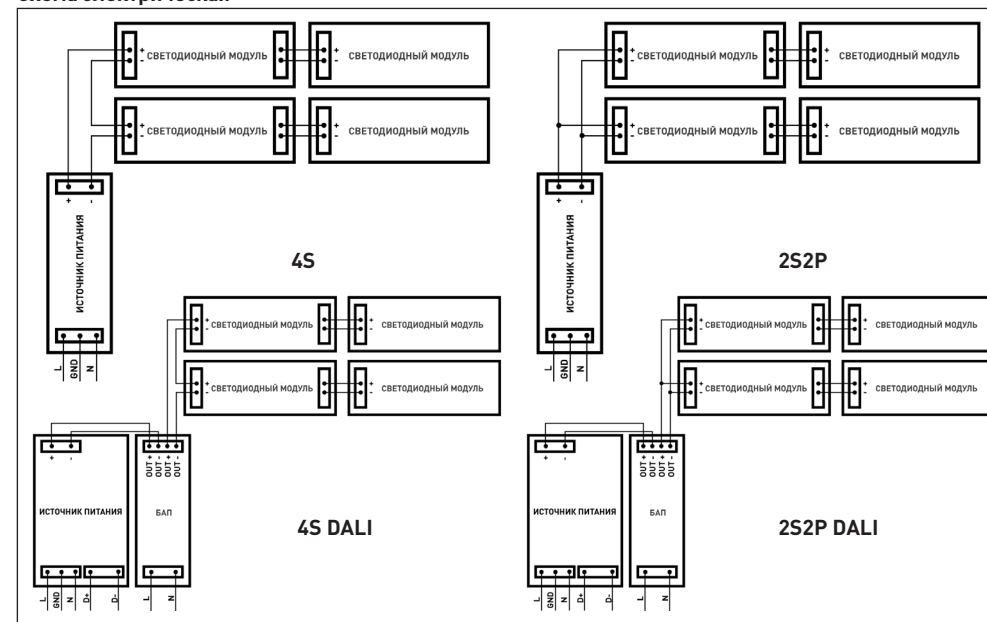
Схема электрическая

+ - СВЕТОДИОДНЫЙ МОДУЛЬ
+ - СВЕТОДИОДНЫЙ МОДУЛЬ
+ - СВЕТОДИОДНЫЙ МОДУЛЬ
+ - СВЕТОДИОДНЫЙ МОДУЛЬ

+ -
ИСТОЧНИК ПИТАНИЯ
L GND N

4S

+ - СВЕТОДИОДНЫЙ МОДУЛЬ
+ - СВЕТОДИОДНЫЙ МОДУЛЬ
+ - СВЕТОДИОДНЫЙ МОДУЛЬ
+ - СВЕТОДИОДНЫЙ МОДУЛЬ

+ -
ИСТОЧНИК ПИТАНИЯ
L GND N

2S2P

+ - СВЕТОДИОДНЫЙ МОДУЛЬ
+ - СВЕТОДИОДНЫЙ МОДУЛЬ
+ - СВЕТОДИОДНЫЙ МОДУЛЬ
+ - СВЕТОДИОДНЫЙ МОДУЛЬ

+ -
ИСТОЧНИК ПИТАНИЯ
L GND N D+ D-

OUT+ OUT- OUT+ OUT-
БАП
L N

4S DALI

+ - СВЕТОДИОДНЫЙ МОДУЛЬ
+ - СВЕТОДИОДНЫЙ МОДУЛЬ
+ - СВЕТОДИОДНЫЙ МОДУЛЬ
+ - СВЕТОДИОДНЫЙ МОДУЛЬ

+ -
ИСТОЧНИК ПИТАНИЯ
L GND N D+ D-

OUT+ OUT- OUT+ OUT-
БАП
L N

2S2P DALI